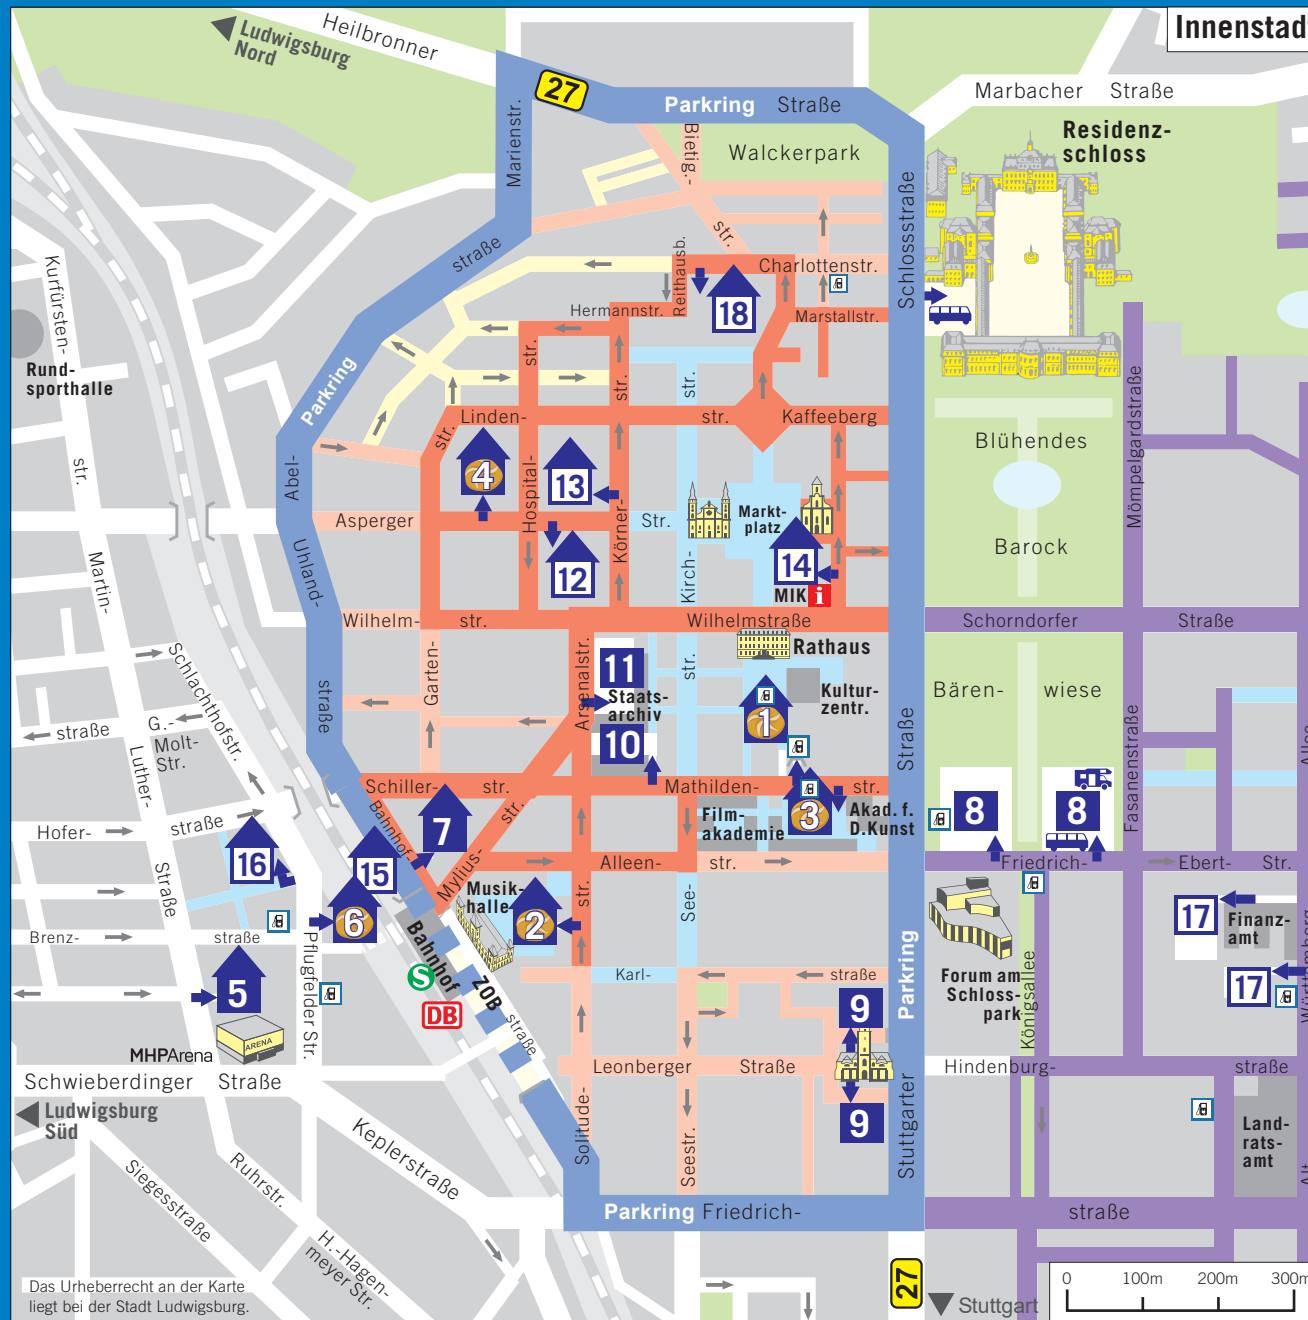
Innenstad

Ludwigsburg Nord
Heilbronner
27
Parkring Straße
Marbacher Straße
Residenzschloss
Walckerpark
Marienstr.
Bietig-str.
straße
Charlottenstr.
Reithausb.
Hermannstr.
18
Marstallstr.
Schlossstraße
Parkring
Kurfürsten-str.
Rundsporthalle
Linden-str.
str.
Kaffeeberg
str.
str.
str.
Blühendes Barock
4
13
Abel-
Asperger
Hospital-str.
Körner-
Str.
Markt-platz
14
Kirch-
MIK
12
Uhland-straße
Martin-
Wilhelm-str.
Wilhelmstraße
Rathaus
Schorndorfer Straße
Mömpelgardstraße
11
Staats-archiv
Arsenalstr.
str.
Kultur-zentr.
Bären- wiese
Garten-
Schlachthofstr.
straße
G.-Molt-Str.
Luther-
1
10
Fasanenstraße
Schiller-str.
Mathilden-str.
Film-akademie
3
Akad. f. D.Kunst
Straße
8
8
Hofer-
straße
Bahnhof-str.
7
str.
16
15
Mylius-
Alleen-str.
Friedrich-
Ebert- Str.
Musik-halle
2
6
See-
17
Finanz-amt
Brenz-
straße
Bahnhof
ZOB
Pflugfelder Str.
Forum am Schloss-park
Königsallee
17
S
DB
straße
Karl-
straße
9
Parkring
5
MHPArena
ARENA
Schwieberdinger Straße
Leonberger Straße
9
Hindenburg-straße
Ludwigsburg Süd
Solitude-
Seestr.
Stuttgarter
Land-rats-amt
Keplerstraße
Ruhrstr.
Siegesstraße
H.-Hagen-meyer Str.
Parkring Friedrich-
straße
Das Urheberrecht an der Karte liegt bei der Stadt Ludwigsburg.
27
Stuttgart
0 100m 200m 300m